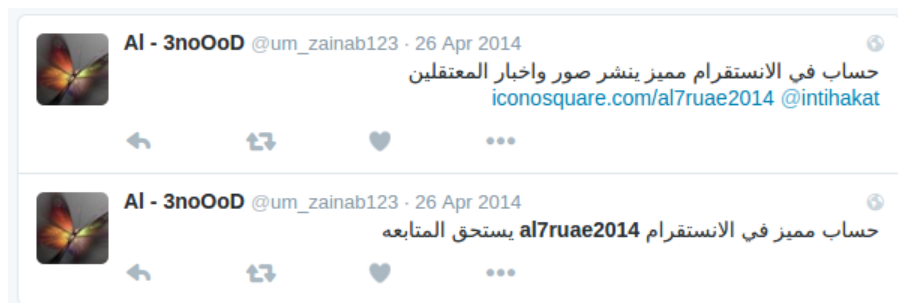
Al - 3noOoD @um_zainab123 · 26 Apr 2014
حساب في الانستقرام مميز ينشر صور واخبار المعتقلين
iconosquare.com/al7ruae2014 @intihakat

Al - 3noOoD @um_zainab123 · 26 Apr 2014
حساب مميز في الانستقرام al7ruae2014 يستحق المتابعه